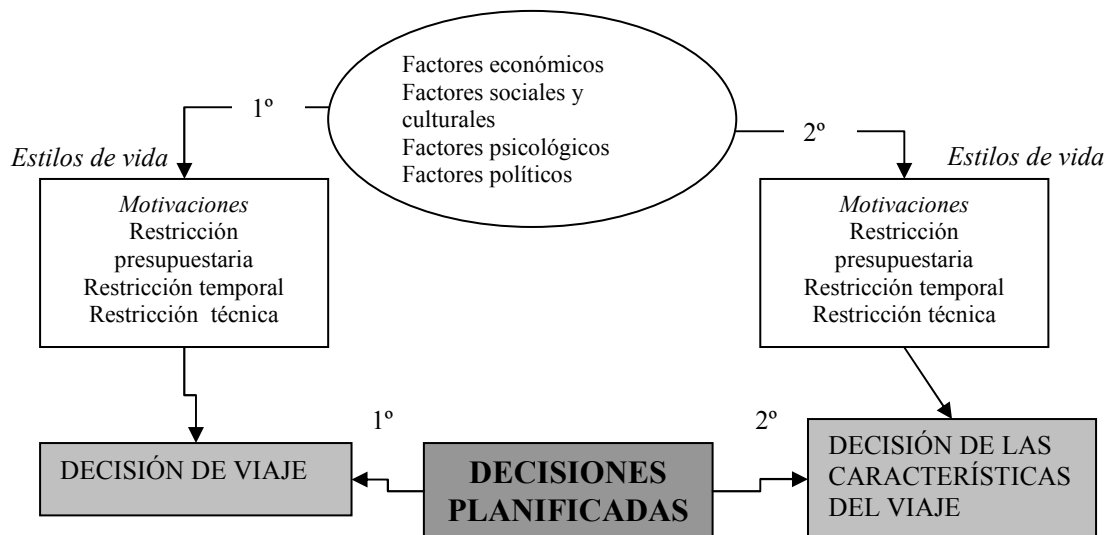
Factores económicos
Factores sociales y culturales
Factores psicológicos
Factores políticos

1º

2º

Estilos de vida

Estilos de vida

Motivaciones
Restricción presupuestaria
Restricción temporal
Restricción técnica

Motivaciones
Restricción presupuestaria
Restricción temporal
Restricción técnica

1º

2º

DECISIÓN DE VIAJE

DECISIONES PLANIFICADAS

DECISIÓN DE LAS CARACTERÍSTICAS DEL VIAJE